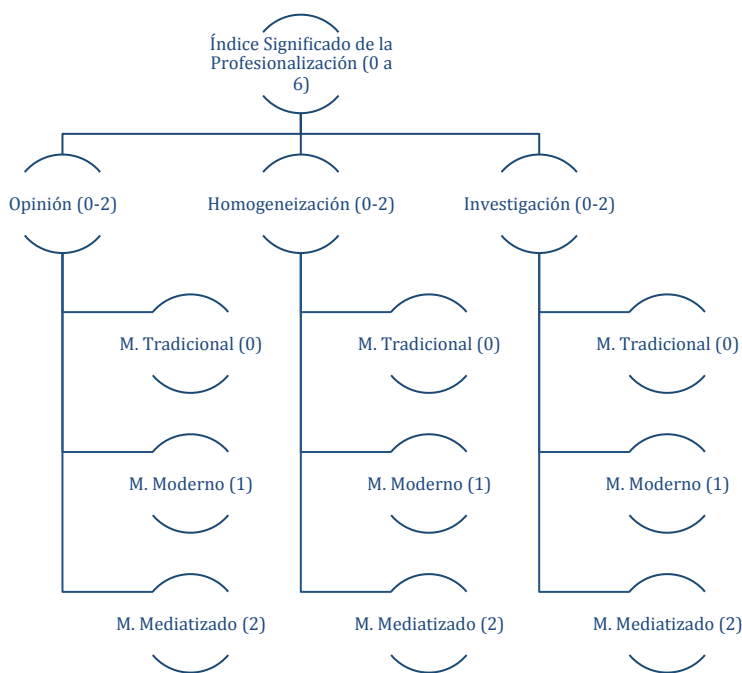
Índice Significado de la Profesionalización (0 a 6)

Opinión (0-2)

M. Tradicional (0)

M. Moderno (1)

M. Mediatizado (2)

Homogeneización (0-2)

M. Tradicional (0)

M. Moderno (1)

M. Mediatizado (2)

Investigación (0-2)

M. Tradicional (0)

M. Moderno (1)

M. Mediatizado (2)